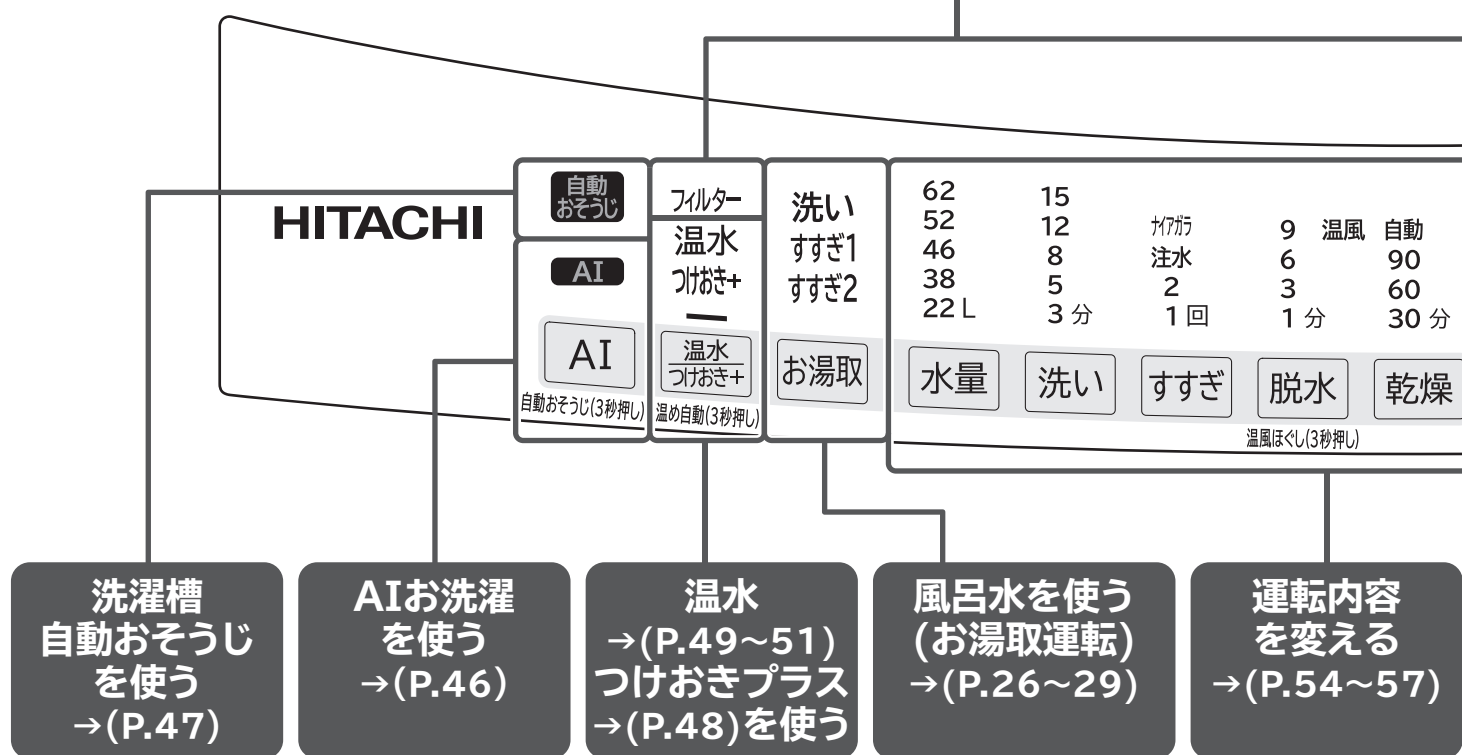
HITACHI

自動おそうじ

AI

AI

自動おそうじ(3秒押し)

フィルター

温水
つけおき+

温水
つけおき+

温め自動(3秒押し)

洗い
すすぎ1
すすぎ2

お湯取

| 62 | 15 | ナイアガラ | 9 | 温風 自動 |
|---|---|---|---|---|
| 52 | 12 | 注水 | 6 | 90 |
| 46 | 8 | 2 | 3 | 60 |
| 38 | 5 | 1回 | 1分 | 30分 |
| 22L | 3分 | | | |

水量 洗い すすぎ 脱水 乾燥

温風ほぐし(3秒押し)

洗濯槽
自動おそうじ
を使う
→(P.47)

AIお洗濯
を使う
→(P.46)

温水
→(P.49～51)
つけおきプラス
→(P.48)を使う

風呂水を使う
(お湯取運転)
→(P.26～29)

運転内容
を変える
→(P.54～57)